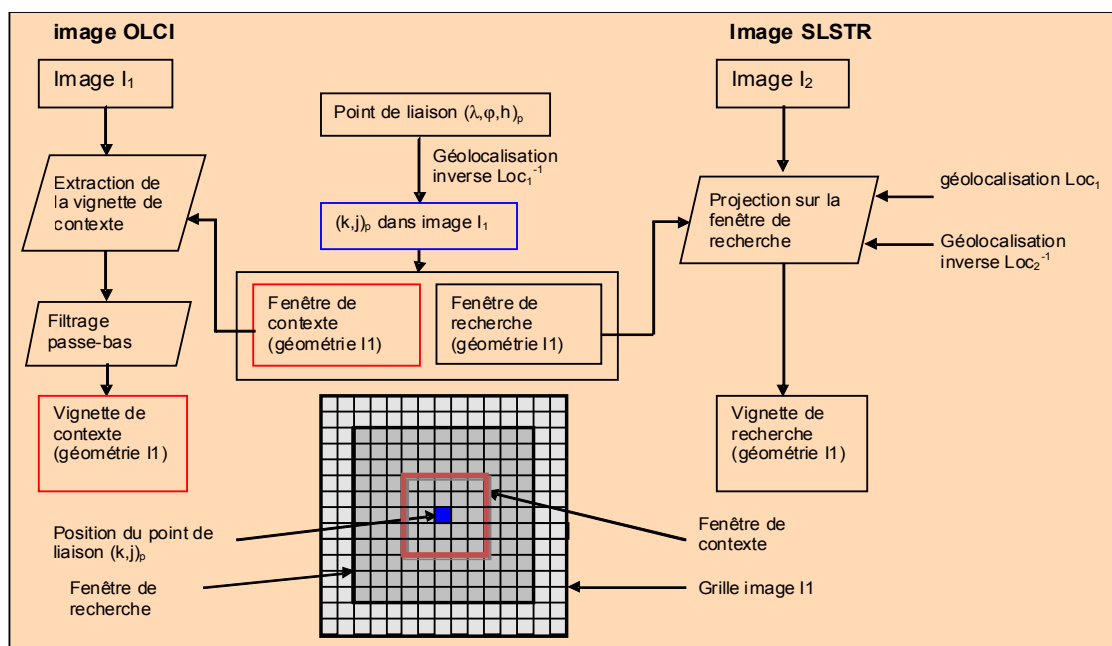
image OLCI

Image SLSTR

Image $I_1$

Point de liaison $(\lambda,\varphi,h)_p$

Image $I_2$

Géolocalisation inverse $Loc_1^{-1}$

Extraction de la vignette de contexte

Projection sur la fenêtre de recherche

géolocalisation $Loc_1$

Géolocalisation inverse $Loc_2^{-1}$

$(k,j)_p$ dans image $I_1$

Fenêtre de contexte (géométrie I1)

Fenêtre de recherche (géométrie I1)

Filtrage passe-bas

Vignette de contexte (géométrie I1)

Vignette de recherche (géométrie I1)

Position du point de liaison $(k,j)_p$

Fenêtre de contexte

Fenêtre de recherche

Grille image I1